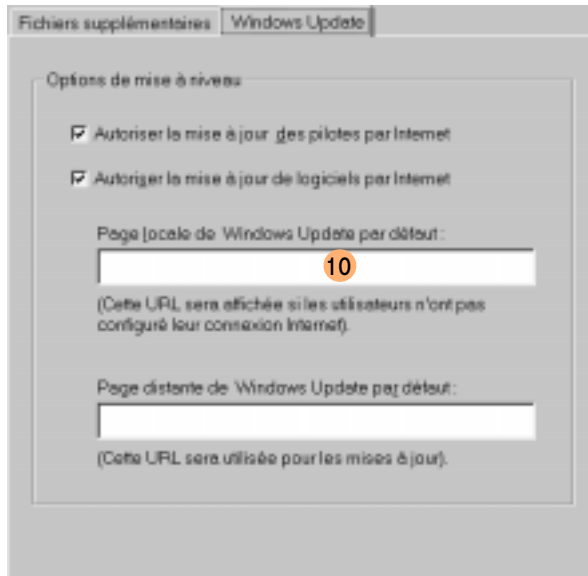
Fichiers supplémentaires | Windows Update

Options de mise à niveau

☑ Autoriser la mise à jour des pilotes par Internet

☑ Autoriser la mise à jour de logiciels par Internet

Page locale de Windows Update par défaut :

10

(Cette URL sera affichée si les utilisateurs n'ont pas configuré leur connexion Internet).

Page distante de Windows Update par défaut :

(Cette URL sera utilisée pour les mises à jour).